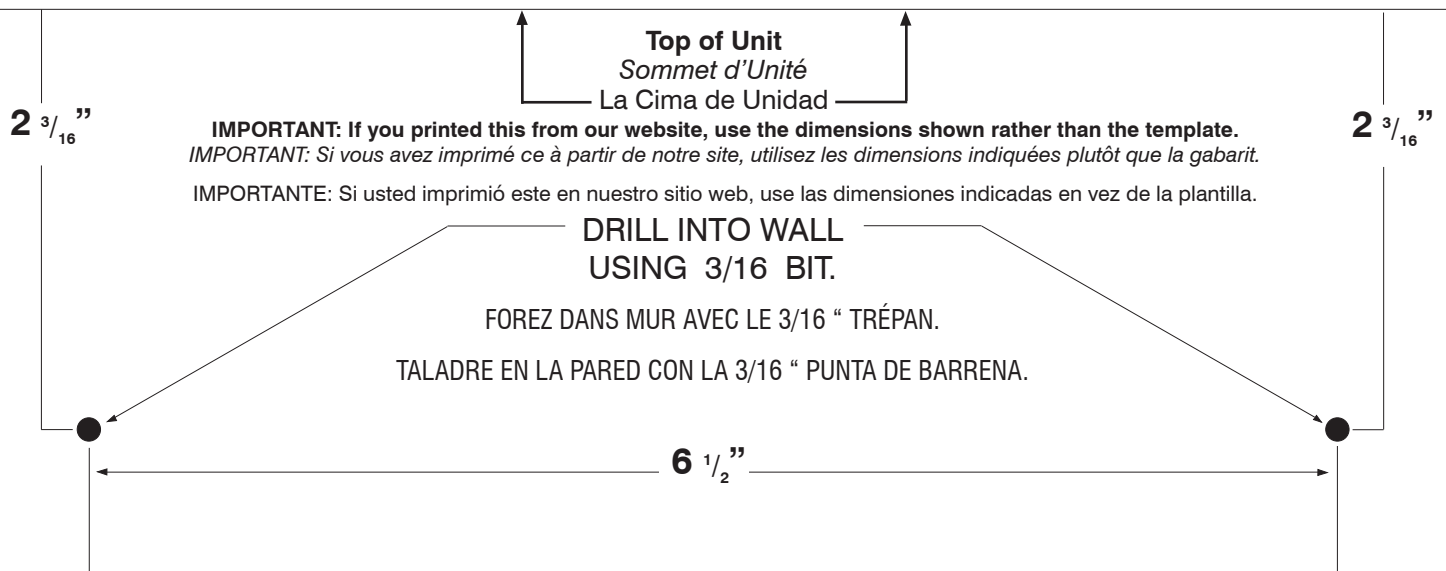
Top of Unit
Sommet d'Unité
La Cima de Unidad

$2\ ^{3}/_{16}$"

$2\ ^{3}/_{16}$"

IMPORTANT: If you printed this from our website, use the dimensions shown rather than the template.
IMPORTANT: Si vous avez imprimé ce à partir de notre site, utilisez les dimensions indiquées plutôt que la gabarit.

IMPORTANTE: Si usted imprimió este en nuestro sitio web, use las dimensiones indicadas en vez de la plantilla.

DRILL INTO WALL
USING 3/16 BIT.

FOREZ DANS MUR AVEC LE 3/16 " TRÉPAN.

TALADRE EN LA PARED CON LA 3/16 " PUNTA DE BARRENA.

$6\ ^{1}/_{2}$"